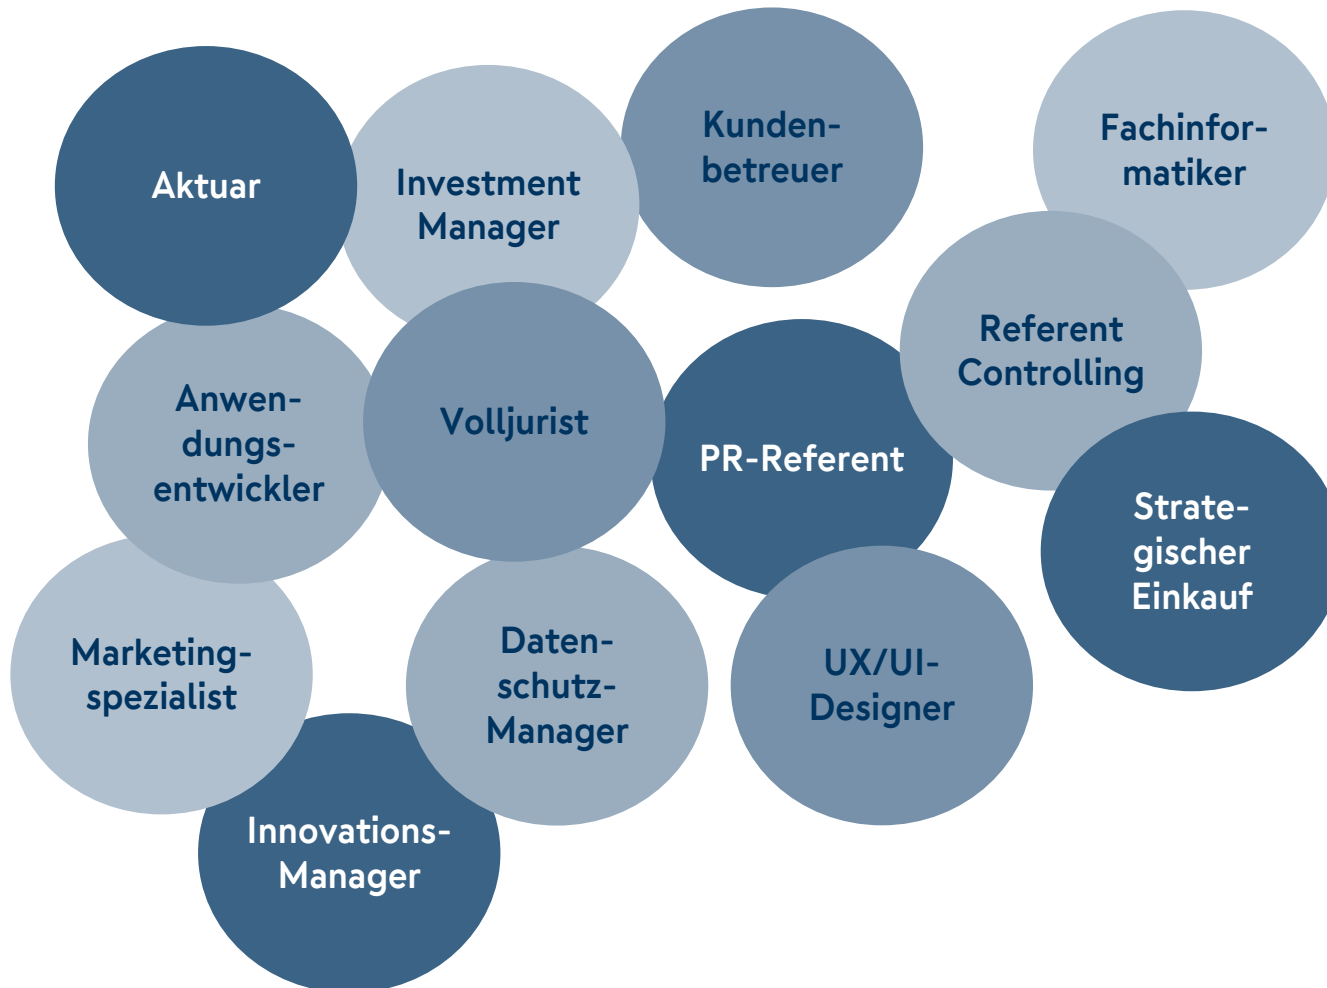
Aktuar

Investment Manager

Kundenbetreuer

Fachinformatiker

Referent Controlling

Anwendungsentwickler

Volljurist

PR-Referent

Strategischer Einkauf

Marketingspezialist

Datenschutz-Manager

UX/UI-Designer

Innovations-Manager